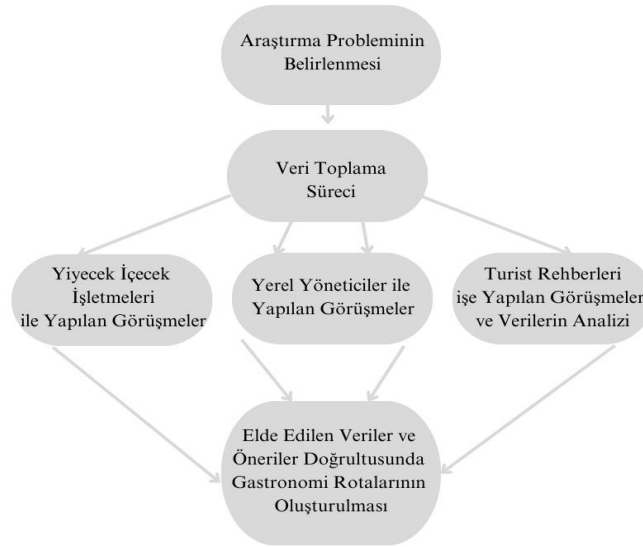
Araştırma Probleminin Belirlenmesi

Veri Toplama Süreci

Yiyecek İçecek İşletmeleri ile Yapılan Görüşmeler

Yerel Yöneticiler ile Yapılan Görüşmeler

Turist Rehberleri işe Yapılan Görüşmeler ve Verilerin Analizi

Elde Edilen Veriler ve Öneriler Doğrultusunda Gastronomi Rotalarının Oluşturulması